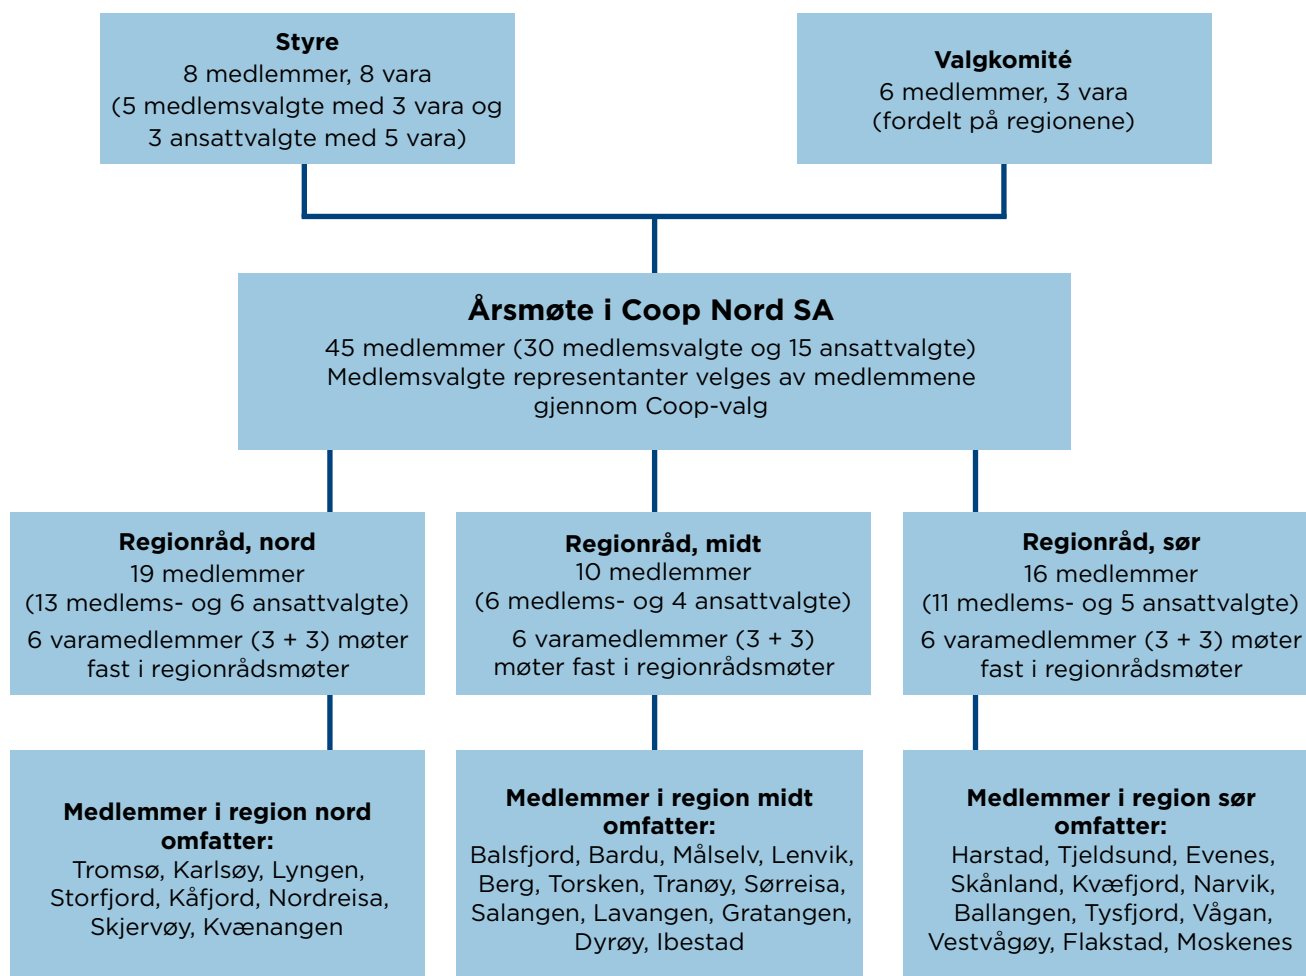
Styre
8 medlemmer, 8 vara
(5 medlemsvalgte med 3 vara og 3 ansattvalgte med 5 vara)

Valgkomité
6 medlemmer, 3 vara
(fordelt på regionene)

Årsmøte i Coop Nord SA
45 medlemmer (30 medlemsvalgte og 15 ansattvalgte)
Medlemsvalgte representanter velges av medlemmene gjennom Coop-valg

Regionråd, nord
19 medlemmer
(13 medlems- og 6 ansattvalgte)
6 varamedlemmer (3 + 3) møter fast i regionrådsmøter

Regionråd, midt
10 medlemmer
(6 medlems- og 4 ansattvalgte)
6 varamedlemmer (3 + 3) møter fast i regionrådsmøter

Regionråd, sør
16 medlemmer
(11 medlems- og 5 ansattvalgte)
6 varamedlemmer (3 + 3) møter fast i regionrådsmøter

Medlemmer i region nord omfatter:
Tromsø, Karlsøy, Lyngen, Storfjord, Kåfjord, Nordreisa, Skjervøy, Kvænangen

Medlemmer i region midt omfatter:
Balsfjord, Bardu, Målselv, Lenvik, Berg, Torsken, Tranøy, Sørreisa, Salangen, Lavangen, Gratangen, Dyrøy, Ibestad

Medlemmer i region sør omfatter:
Harstad, Tjeldsund, Evenes, Skånland, Kvæfjord, Narvik, Ballangen, Tysfjord, Vågan, Vestvågøy, Flakstad, Moskenes